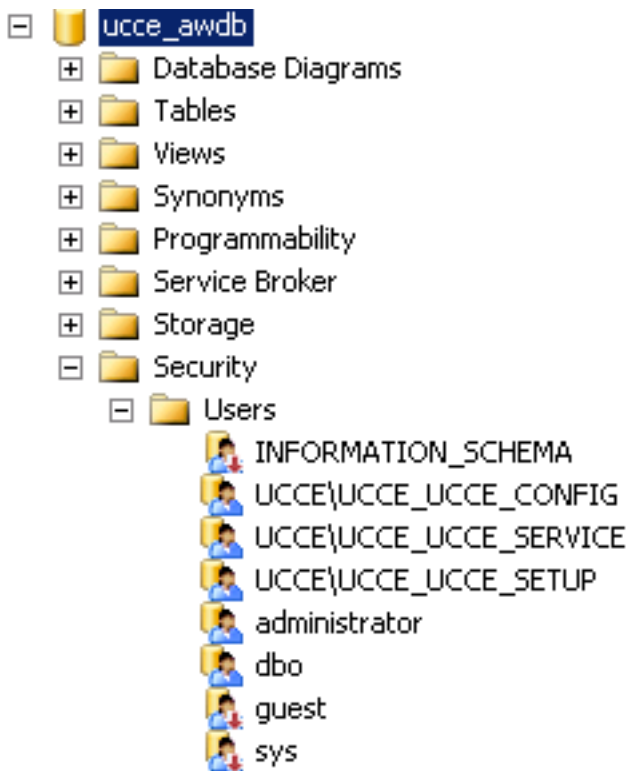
ucce_awdb
Database Diagrams
Tables
Views
Synonyms
Programmability
Service Broker
Storage
Security
Users
INFORMATION_SCHEMA
UCCE\UCCE_UCCE_CONFIG
UCCE\UCCE_UCCE_SERVICE
UCCE\UCCE_UCCE_SETUP
administrator
dbo
guest
sys